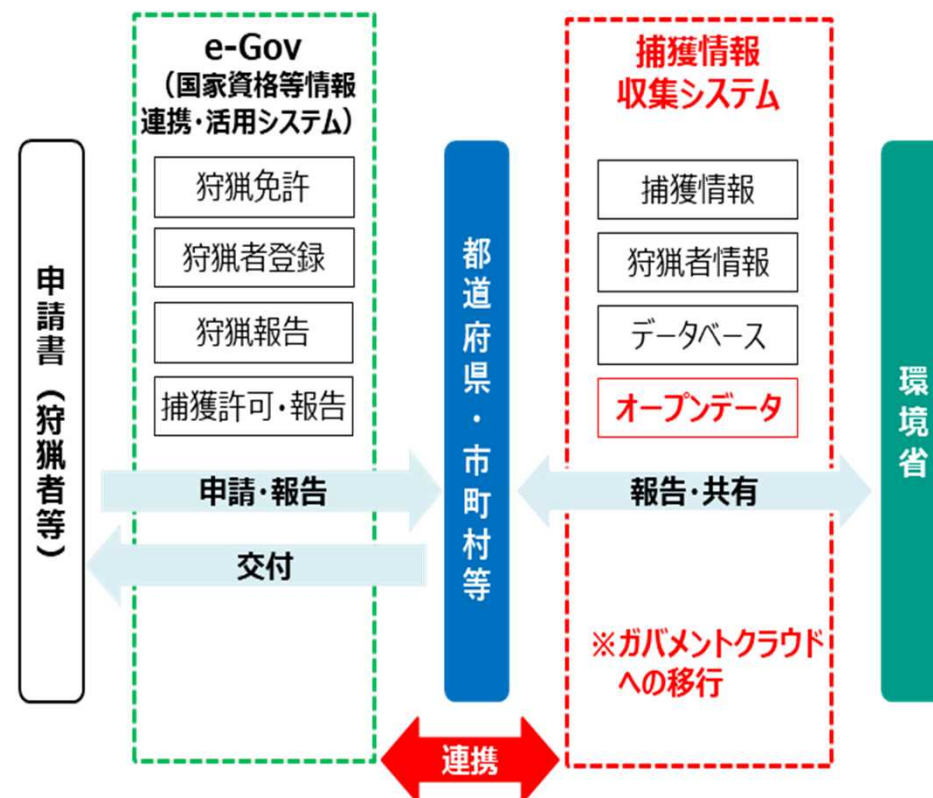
申請書（狩猟者等）

e-Gov
（国家資格等情報連携・活用システム）

狩猟免許

狩猟者登録

狩猟報告

捕獲許可・報告

申請・報告

交付

都道府県・市町村等

捕獲情報収集システム

捕獲情報

狩猟者情報

データベース

オープンデータ

報告・共有

※ガバメントクラウドへの移行

環境省

連携